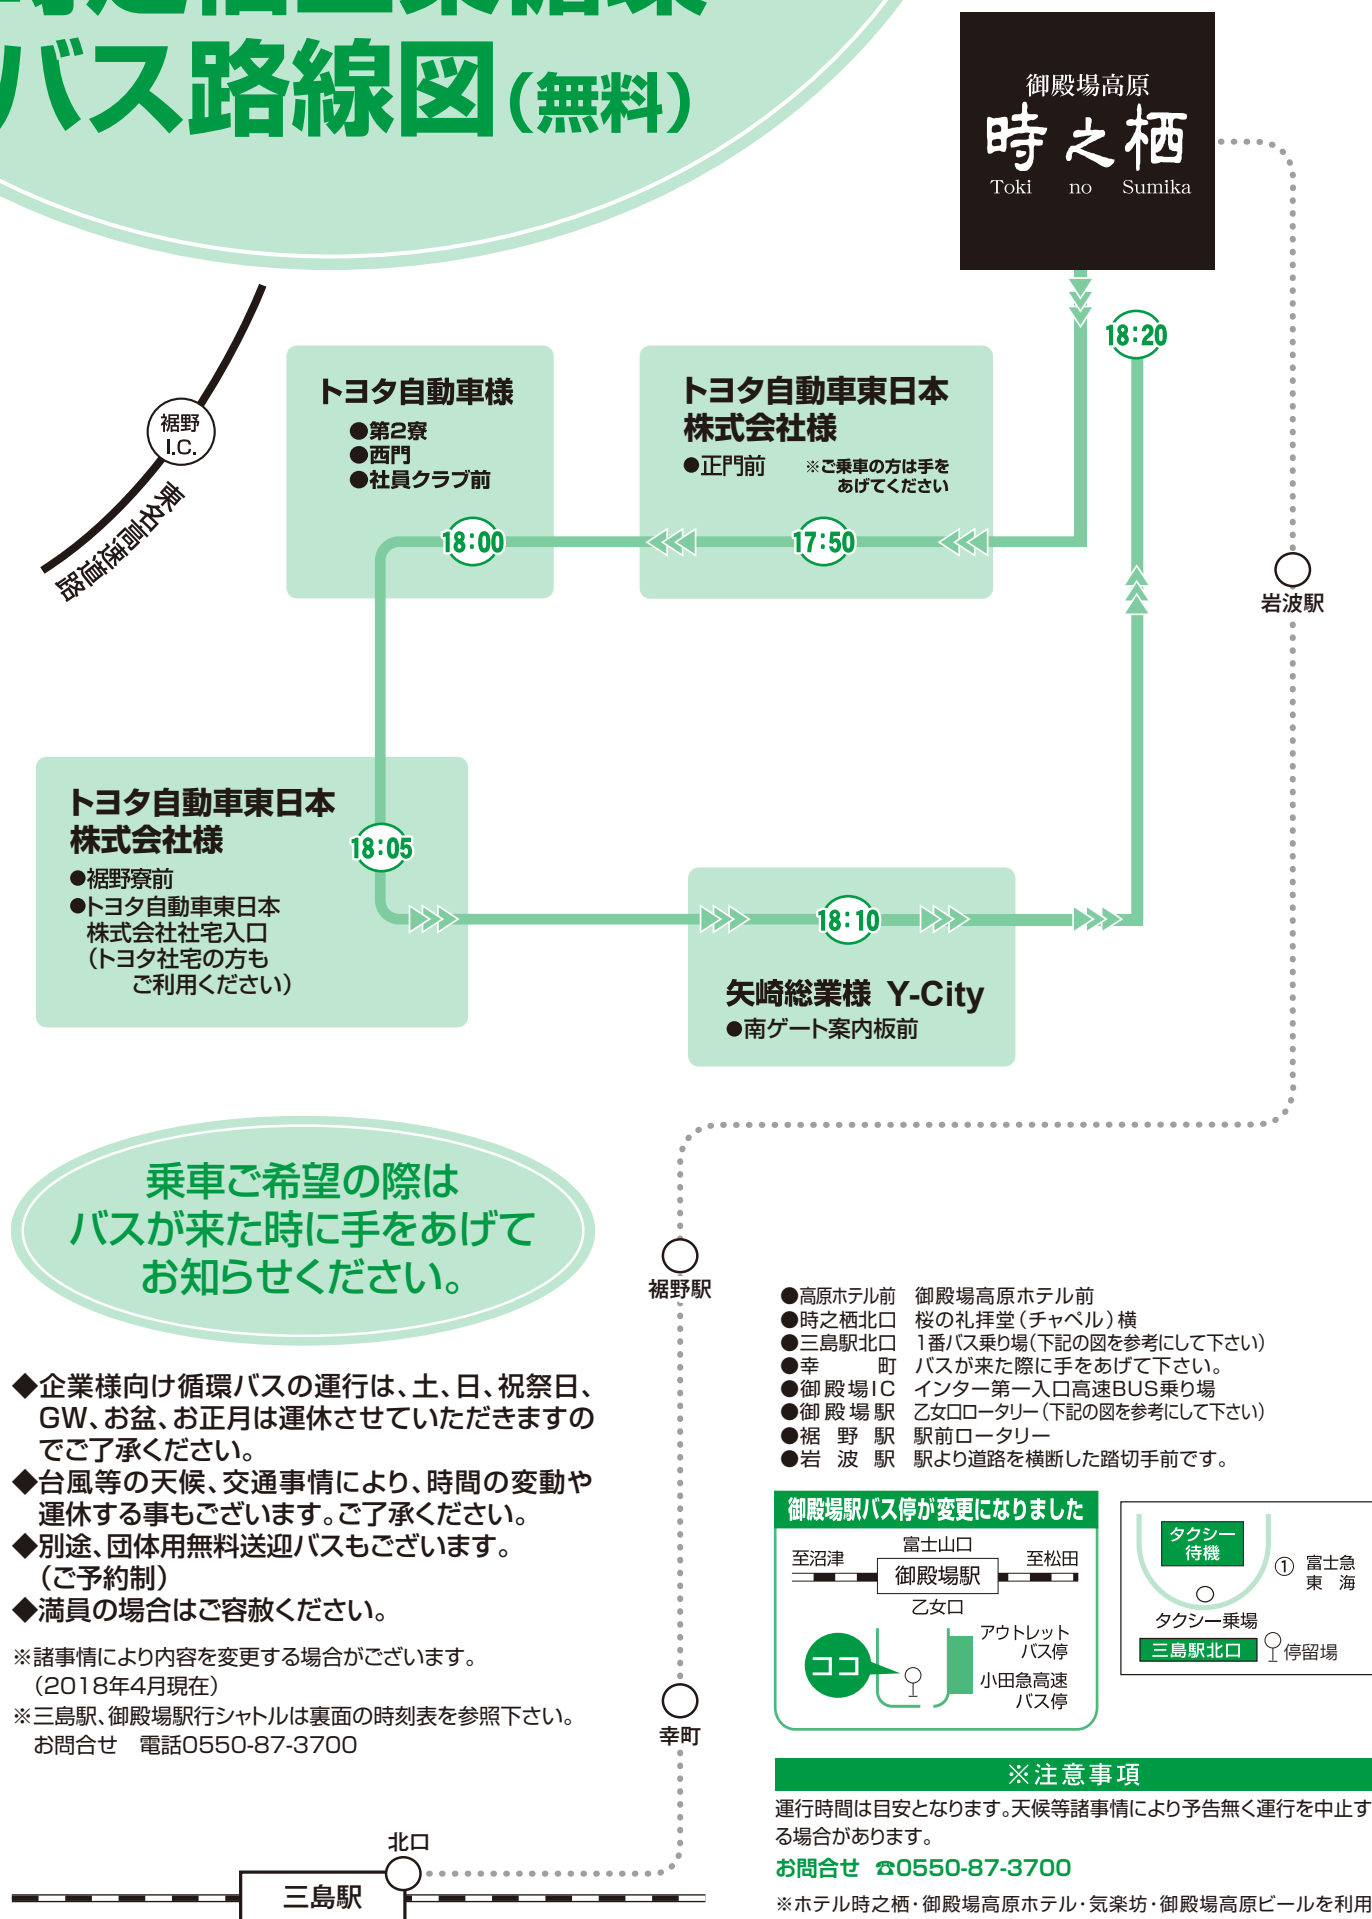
バス路線図（無料）

御殿場高原
時之栖
Toki no Sumika

裾野 I.C.
東名高速道路

トヨタ自動車様
●第2寮
●西門
●社員クラブ前

トヨタ自動車東日本株式会社様
●正門前
※ご乗車の方は手をあげてください

18:20
18:00
17:50
18:05
18:10

岩波駅

トヨタ自動車東日本株式会社様
●裾野寮前
●トヨタ自動車東日本株式会社社宅入口（トヨタ社宅の方もご利用ください）

矢崎総業様 Y-City
●南ゲート案内板前

乗車ご希望の際は
バスが来た時に手をあげて
お知らせください。

裾野駅

◆企業様向け循環バスの運行は、土、日、祝祭日、GW、お盆、お正月は運休させていただきますのでご了承ください。
◆台風等の天候、交通事情により、時間の変動や運休する事もございます。ご了承ください。
◆別途、団体用無料送迎バスもございます。（ご予約制）
◆満員の場合はご容赦ください。

※諸事情により内容を変更する場合がございます。（2018年4月現在）
※三島駅、御殿場駅行シャトルは裏面の時刻表を参照下さい。
お問合せ　電話0550-87-3700

幸町

北口
三島駅

●高原ホテル前　御殿場高原ホテル前
●時之栖北口　桜の礼拝堂（チャペル）横
●三島駅北口　1番バス乗り場（下記の図を参考にして下さい）
●幸　町　バスが来た際に手をあげて下さい。
●御殿場IC　インター第一入口高速BUS乗り場
●御殿場駅　乙女口ロータリー（下記の図を参考にして下さい）
●裾野駅　駅前ロータリー
●岩波駅　駅より道路を横断した踏切手前です。

御殿場駅バス停が変更になりました
富士山口
至沼津
御殿場駅
至松田
乙女口
アウトレットバス停
ココ
小田急高速バス停

タクシー待機
① 富士急東海
タクシー乗場
三島駅北口
停留場

※注意事項
運行時間は目安となります。天候等諸事情により予告無く運行を中止する場合があります。
お問合せ ☎0550-87-3700
※ホテル時之栖・御殿場高原ホテル・気楽坊・御殿場高原ビールを利用